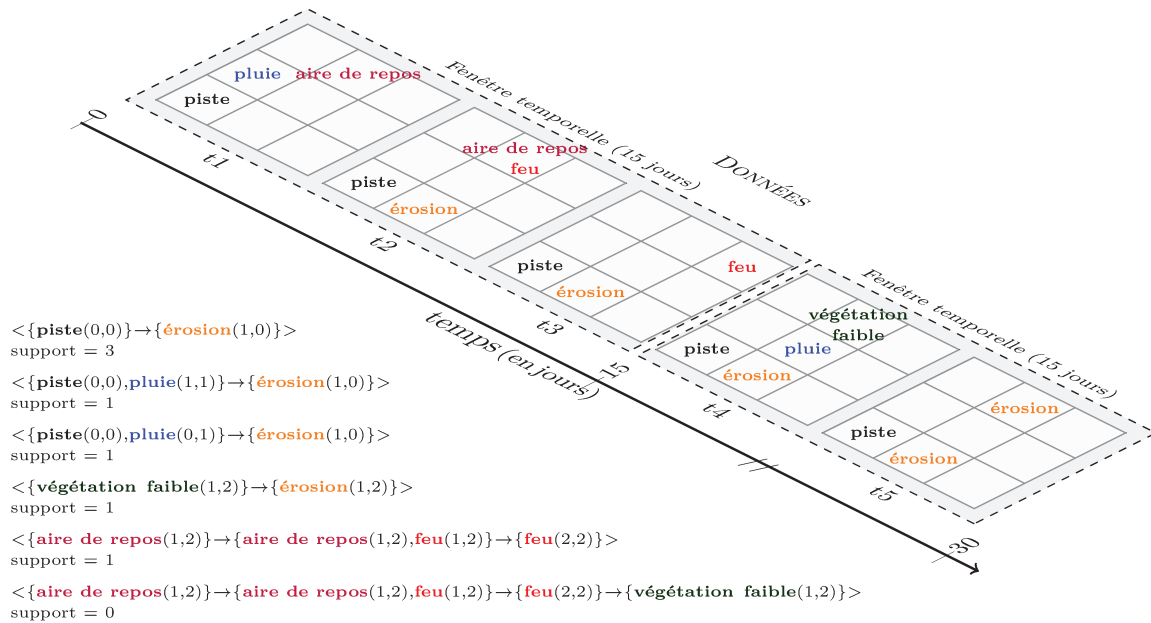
Fenêtre temporelle (15 jours)

Données

pluie aire de repos
piste
t1

aire de repos
feu
piste
érosion
t2

piste
feu
érosion
t3

Fenêtre temporelle (15 jours)

végétation faible
piste
pluie
érosion
t4

érosion
piste
érosion
t5

0
15
30
temps (en jours)

<{piste(0,0)}→{érosion(1,0)}>
support = 3

<{piste(0,0),pluie(1,1)}→{érosion(1,0)}>
support = 1

<{piste(0,0),pluie(0,1)}→{érosion(1,0)}>
support = 1

<{végétation faible(1,2)}→{érosion(1,2)}>
support = 1

<{aire de repos(1,2)}→{aire de repos(1,2),feu(1,2)}→{feu(2,2)}>
support = 1

<{aire de repos(1,2)}→{aire de repos(1,2),feu(1,2)}→{feu(2,2)}→{végétation faible(1,2)}>
support = 0